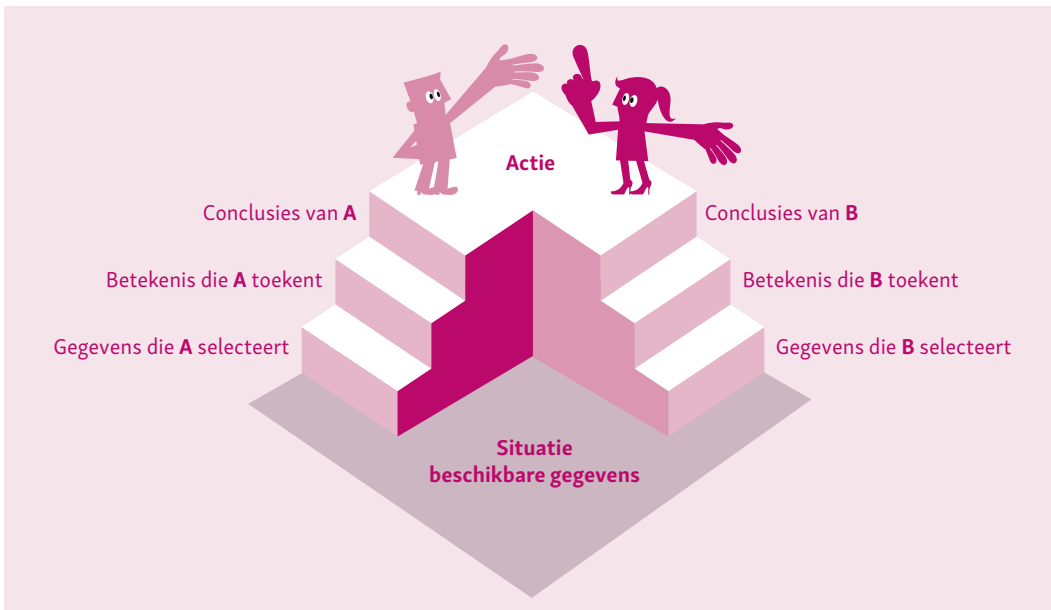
Actie

Conclusies van **A**

Betekenis die **A** toekent

Gegevens die **A** selecteert

Conclusies van **B**

Betekenis die **B** toekent

Gegevens die **B** selecteert

Situatie
beschikbare gegevens